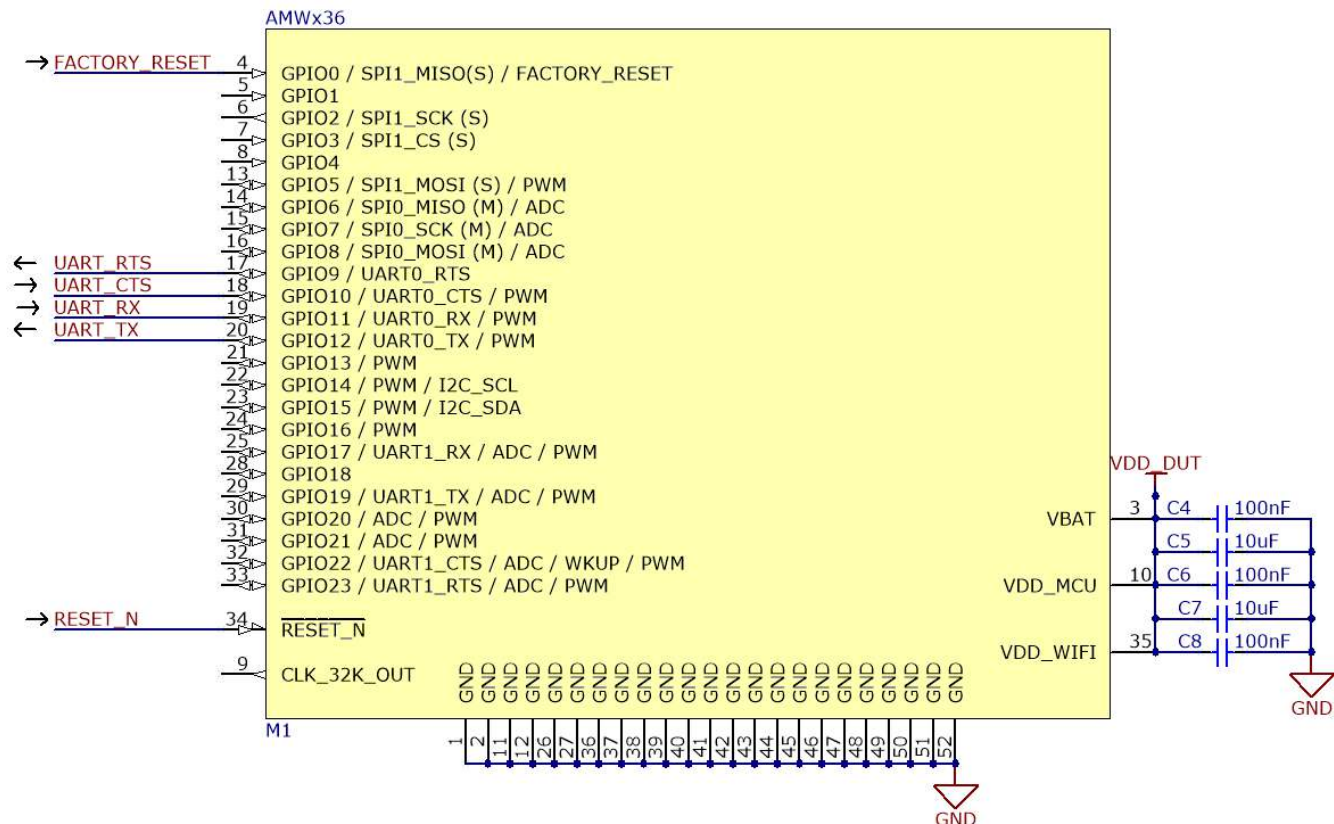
AMWx36

→ FACTORY_RESET 4 GPIO0 / SPI1_MISO(S) / FACTORY_RESET
5 GPIO1
6 GPIO2 / SPI1_SCK (S)
7 GPIO3 / SPI1_CS (S)
8 GPIO4
13 GPIO5 / SPI1_MOSI (S) / PWM
14 GPIO6 / SPI0_MISO (M) / ADC
15 GPIO7 / SPI0_SCK (M) / ADC
16 GPIO8 / SPI0_MOSI (M) / ADC
← UART_RTS 17 GPIO9 / UART0_RTS
→ UART_CTS 18 GPIO10 / UART0_CTS / PWM
→ UART_RX 19 GPIO11 / UART0_RX / PWM
← UART_TX 20 GPIO12 / UART0_TX / PWM
21 GPIO13 / PWM
22 GPIO14 / PWM / I2C_SCL
23 GPIO15 / PWM / I2C_SDA
24 GPIO16 / PWM
25 GPIO17 / UART1_RX / ADC / PWM
28 GPIO18
29 GPIO19 / UART1_TX / ADC / PWM
30 GPIO20 / ADC / PWM
31 GPIO21 / ADC / PWM
32 GPIO22 / UART1_CTS / ADC / WKUP / PWM
33 GPIO23 / UART1_RTS / ADC / PWM
→ RESET_N 34 $\overline{RESET\_N}$
9 CLK_32K_OUT

GND GND GND GND GND GND GND GND GND GND GND GND GND GND GND GND GND GND GND GND GND GND GND

1 2 11 12 26 27 36 37 38 39 40 41 42 43 44 45 46 47 48 49 50 51 52

M1

GND

VDD_DUT
VBAT 3 C4 100nF
C5 10uF
VDD_MCU 10 C6 100nF
C7 10uF
VDD_WIFI 35 C8 100nF
GND